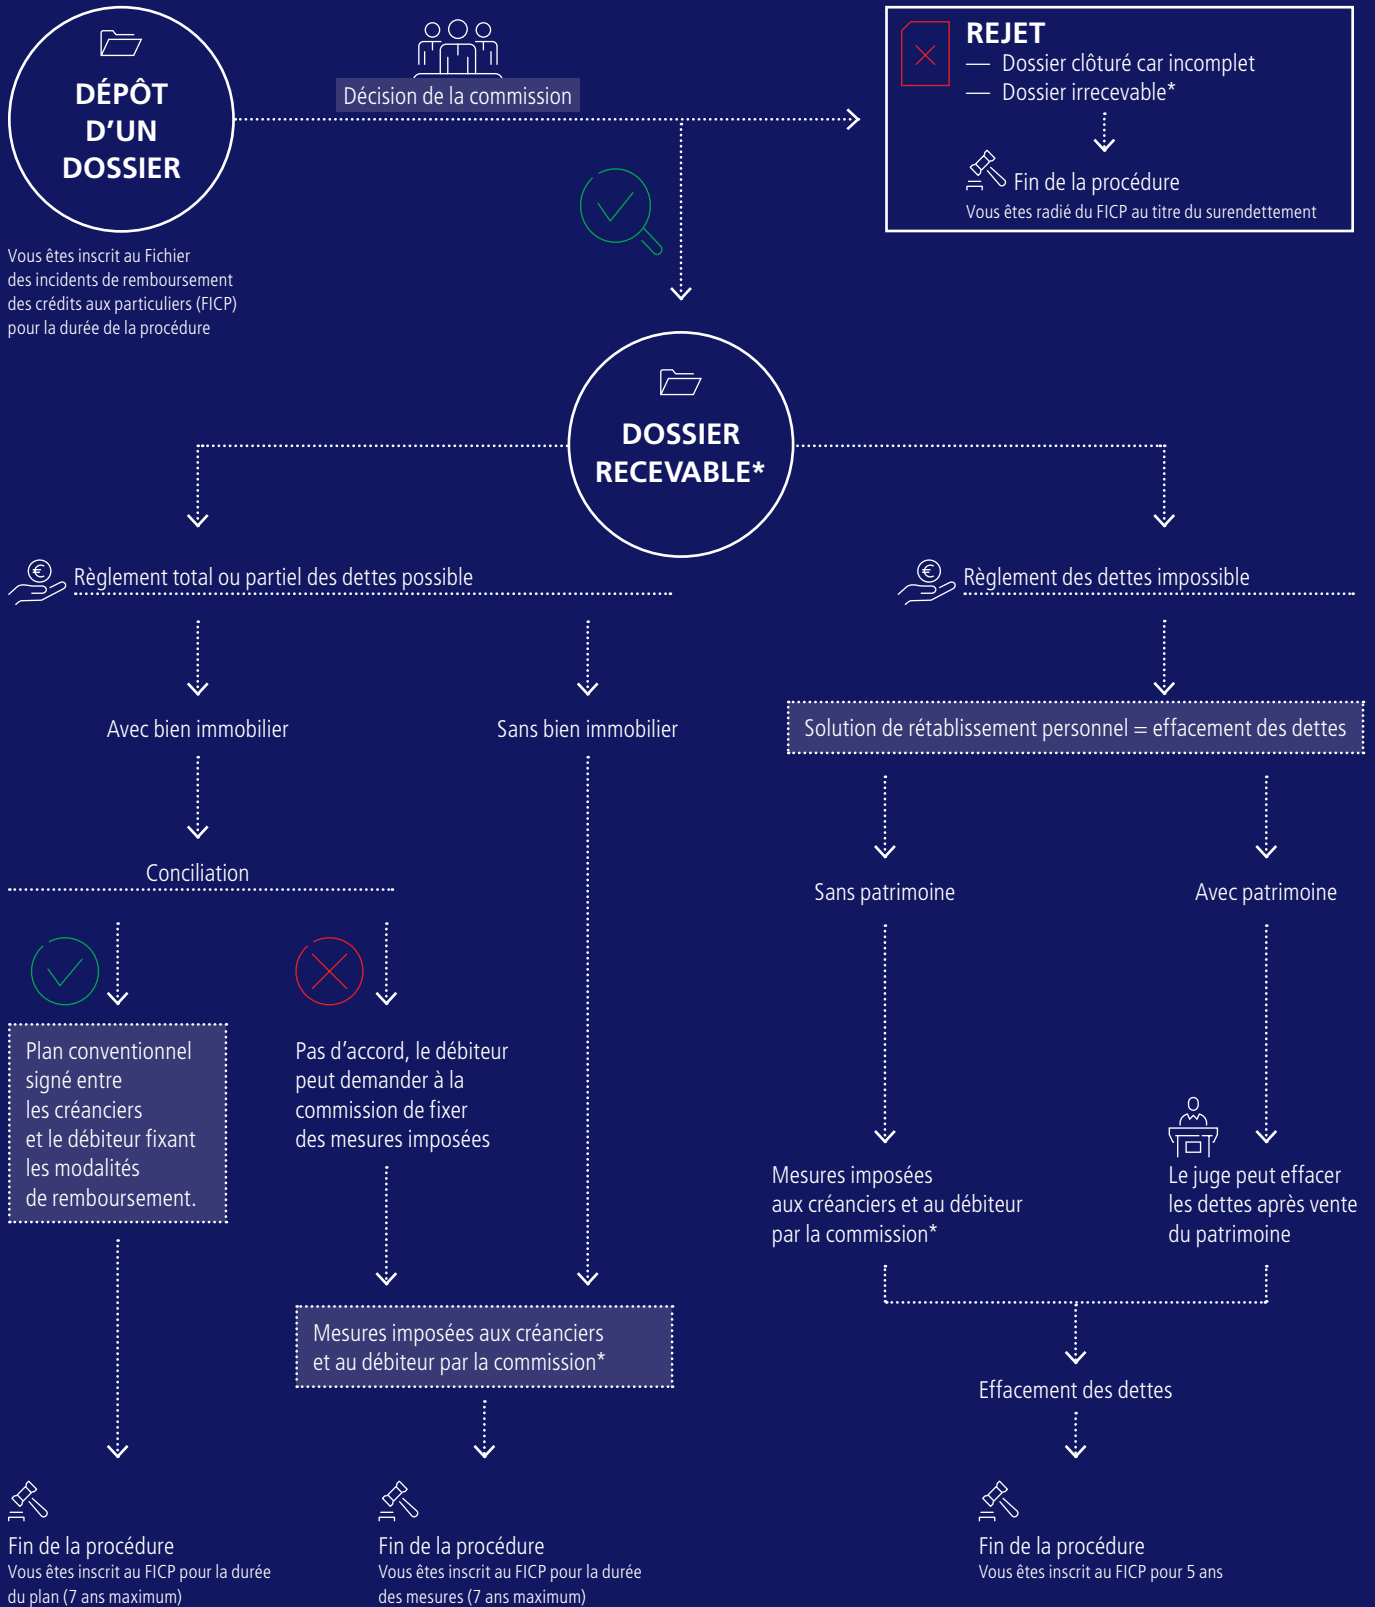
DÉPÔT D'UN DOSSIER

Vous êtes inscrit au Fichier des incidents de remboursement des crédits aux particuliers (FICP) pour la durée de la procédure

Décision de la commission

REJET
— Dossier clôturé car incomplet
— Dossier irrecevable*

Fin de la procédure
Vous êtes radié du FICP au titre du surendettement

DOSSIER RECEVABLE*

Règlement total ou partiel des dettes possible

Règlement des dettes impossible

Avec bien immobilier

Sans bien immobilier

Solution de rétablissement personnel = effacement des dettes

Conciliation

Sans patrimoine

Avec patrimoine

Plan conventionnel signé entre les créanciers et le débiteur fixant les modalités de remboursement.

Pas d'accord, le débiteur peut demander à la commission de fixer des mesures imposées

Mesures imposées aux créanciers et au débiteur par la commission*

Le juge peut effacer les dettes après vente du patrimoine

Mesures imposées aux créanciers et au débiteur par la commission*

Effacement des dettes

Fin de la procédure
Vous êtes inscrit au FICP pour la durée du plan (7 ans maximum)

Fin de la procédure
Vous êtes inscrit au FICP pour la durée des mesures (7 ans maximum)

Fin de la procédure
Vous êtes inscrit au FICP pour 5 ans